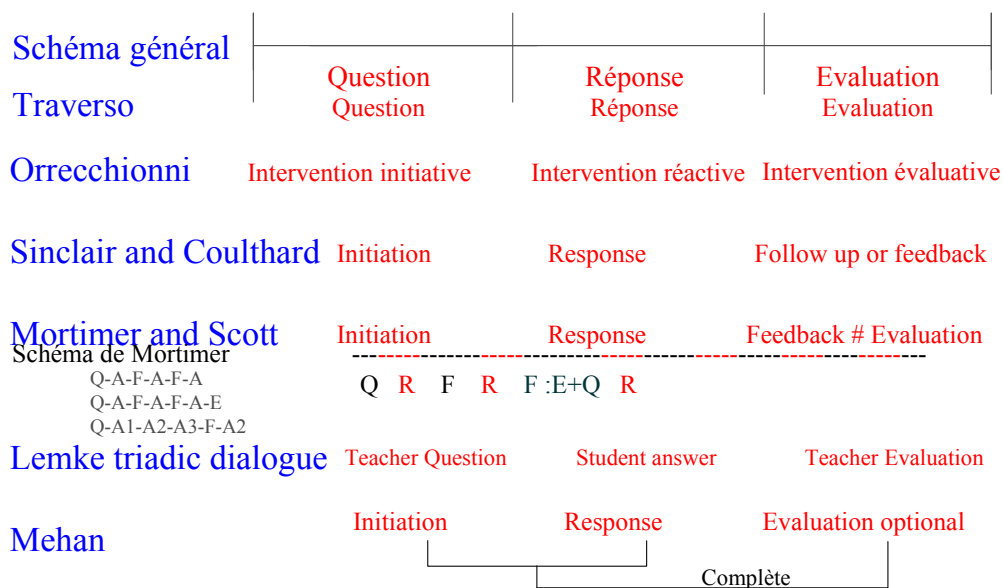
Schéma général | Question | Réponse | Evaluation

Traverso | Question | Réponse | Evaluation

Orrecchionni | Intervention initiative | Intervention réactive | Intervention évaluative

Sinclair and Coulthard | Initiation | Response | Follow up or feedback

Mortimer and Scott | Initiation | Response | Feedback # Evaluation

Schéma de Mortimer

Q-A-F-A-F-A
Q-A-F-A-F-A-E
Q-A1-A2-A3-F-A2

Q R F R F :E+Q R

Lemke triadic dialogue | Teacher Question | Student answer | Teacher Evaluation

Mehan | Initiation | Response | Evaluation optional

Complète